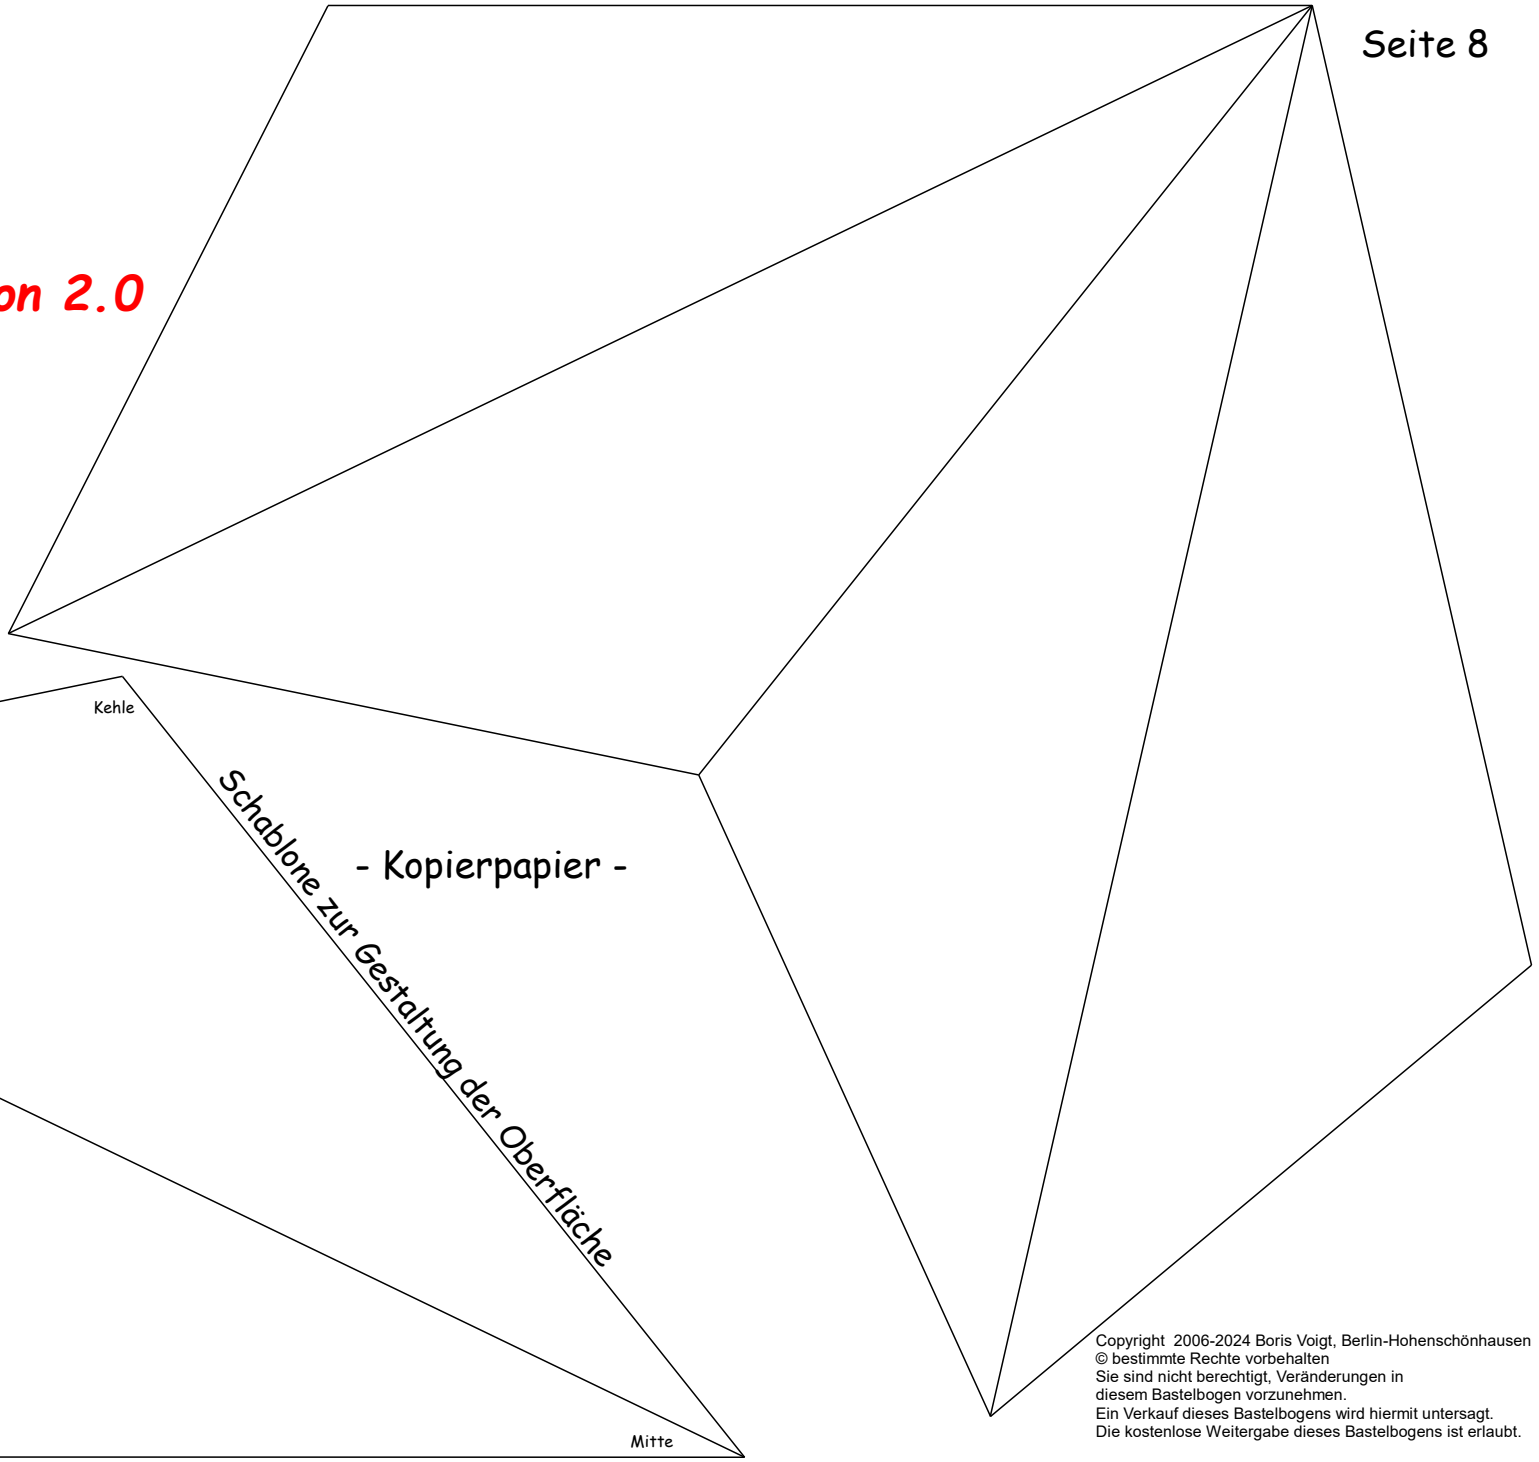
Seite 8

on 2.0

Kehle

Schablone zur Gestaltung der Oberfläche

- Kopierpapier -

Mitte

Copyright 2006-2024 Boris Voigt, Berlin-Hohenschönhausen
© bestimmte Rechte vorbehalten
Sie sind nicht berechtigt, Veränderungen in diesem Bastelbogen vorzunehmen.
Ein Verkauf dieses Bastelbogens wird hiermit untersagt.
Die kostenlose Weitergabe dieses Bastelbogens ist erlaubt.